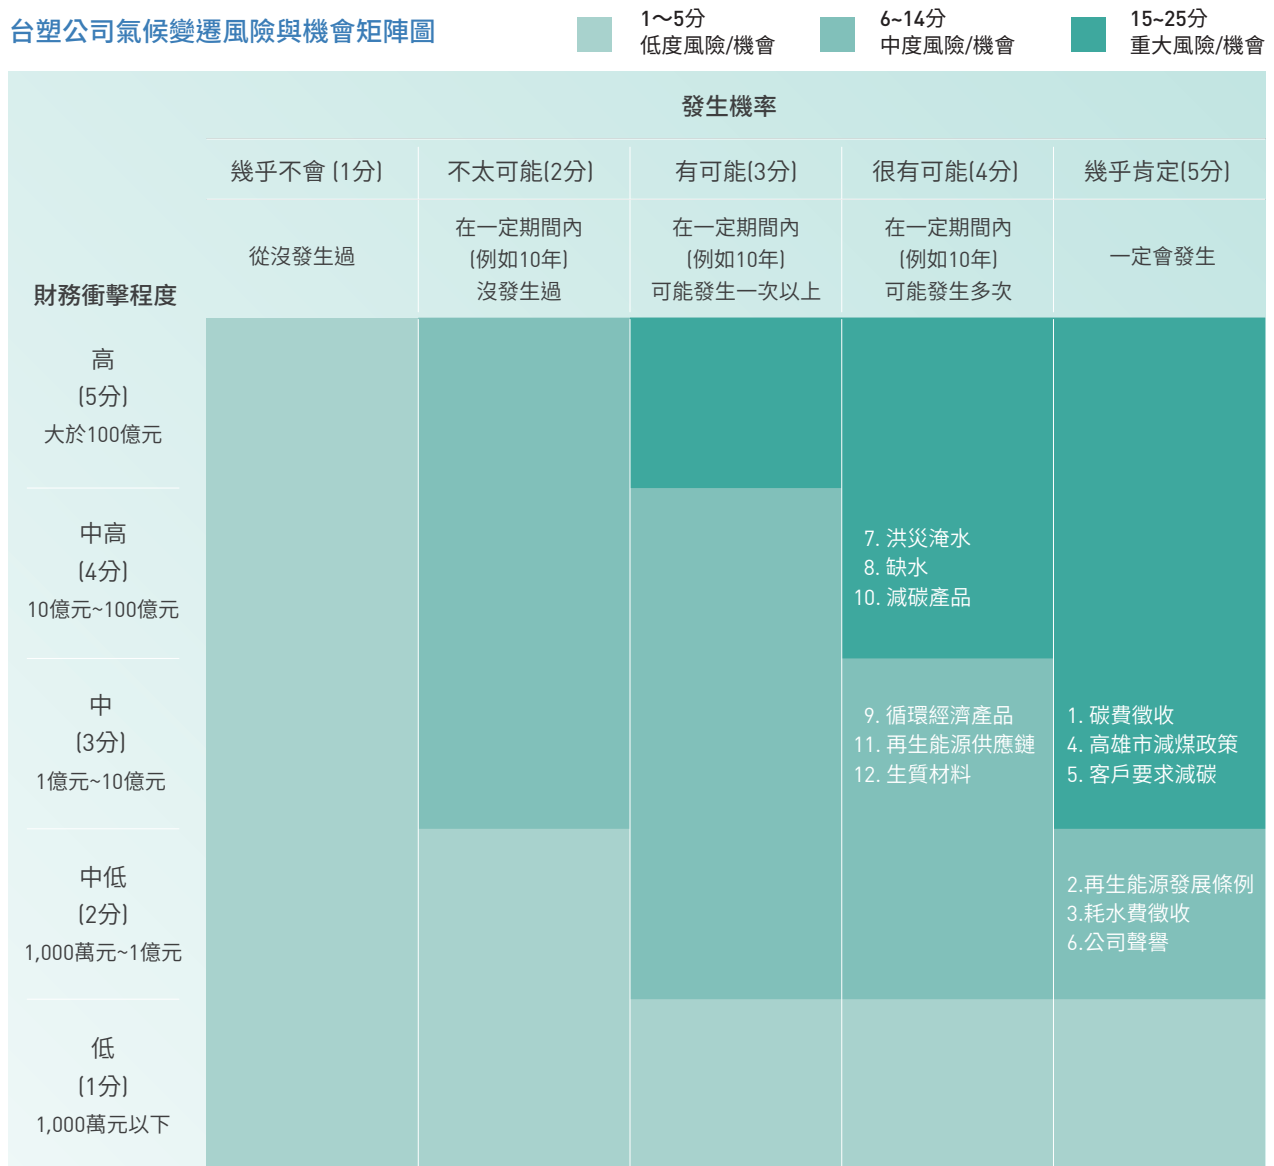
台塑公司氣候變遷風險與機會矩陣圖

1～5分
低度風險/機會

6~14分
中度風險/機會

15~25分
重大風險/機會

發生機率

| 財務衝擊程度 | 幾乎不會(1分) 從沒發生過 | 不太可能(2分) 在一定期間內(例如10年)沒發生過 | 有可能(3分) 在一定期間內(例如10年)可能發生一次以上 | 很有可能(4分) 在一定期間內(例如10年)可能發生多次 | 幾乎肯定(5分) 一定會發生 |
|---|---|---|---|---|---|
| 高 (5分) 大於100億元 | | | | | |
| 中高 (4分) 10億元~100億元 | | | | 7. 洪災淹水 8. 缺水 10. 減碳產品 | |
| 中 (3分) 1億元~10億元 | | | | 9. 循環經濟產品 11. 再生能源供應鏈 12. 生質材料 | 1. 碳費徵收 4. 高雄市減煤政策 5. 客戶要求減碳 |
| 中低 (2分) 1,000萬元~1億元 | | | | | 2.再生能源發展條例 3.耗水費徵收 6.公司聲譽 |
| 低 (1分) 1,000萬元以下 | | | | | |